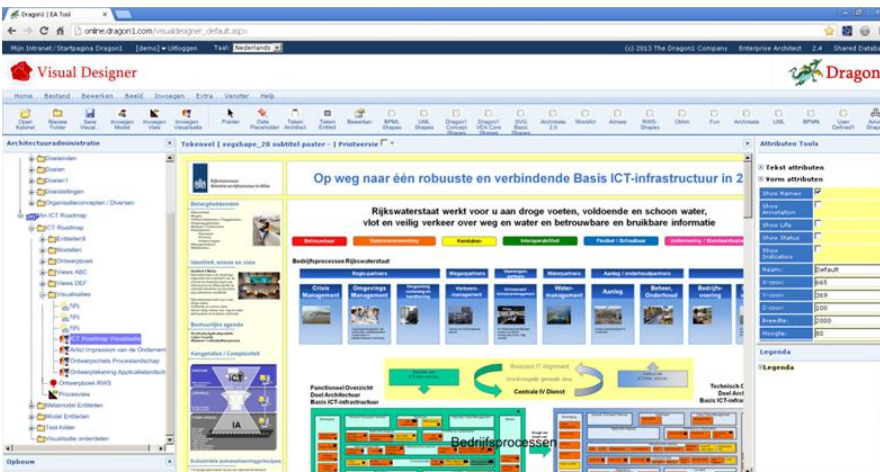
Dragon1 | EA Tool

online.dragon1.com/visualdesigner_default.aspx

Mijn Intranet / Startpagina Dragon1 [demo] ▾ Uitloggen Taal Nederlands (c) 2013 The Dragon1 Company Enterprise Architect 2.4 Shared Databa

Visual Designer

Dragon

Home Bestand Bewerken Beeld Invoegen Extra Venster Help

Open Kabinet Nieuwe Folder Save Visual... Invoegen Model Invoegen View Invoegen Visualisatie Pointer Data Placeholder Teken Artifact Teken Entiteit Bewerken BPMN Shapes UML Shapes Dragon1 Concept Shapes Dragon1 VEA Core Shapes SVG Basic Shapes Archimate 2.0 WordArt Arrows RWS Shapes Obm Fux Archimate UML BPMN User Defined Arrows

Architectuuradministratie

Doeleinden
Doelen
Doelen1
Doelstellingen
Organisatieconcepten / Overzien
RWS ICT Roadmap
ICT Roadmap
Entiteiten
Modellen
Ontwerpboek
Views ABC
Views DEF
Visualisaties
TPI
TPI
TPI
ICT Roadmap Visualisatie
Artist Impression van de Ondernem
Ontwerpschets Proceslandschap
Ontwerptekening Applicatielandsch
Ontwerpboek RWS
Procesview
Metamodel Entiteiten
Model Entiteiten
Test-folder
Visualisatie onderdelen

Opbouw

Tekenvel | svgshape_20 subtitel poster - | Printversie

Op weg naar één robuuste en verbindende Basis ICT-infrastructuur in 2

Rijkswaterstaat werkt voor u aan droge voeten, voldoende en schoon water, vlot en veilig verkeer over weg en water en betrouwbare en bruikbare informatie

Bedrijfsprocessen Rijkswaterstaat

Crisis Management
Omgevings Management
Verkeers-management
Water-management
Aanleg
Beheer, Onderhoud
Bedrijfs-voering

Business IT Alignment

Centrale IV Dienst

Functioneel Overzicht Doel Architectuur Basis ICT-infrastructuur

Technisch C Doel Arch Basis ICT-infra

Bedrijfsprocessen

ICT

IA

Attributen Tools

Tekst attributen
Vorm attributen

Show Names
Show Annotation
Show Life
Show Status
Show Indicators
Naam: Default
X-positie: 665
Y-positie: 369
Z-index: 100
Breedte: 2000
Hoogte: 80

Legenda

Legenda